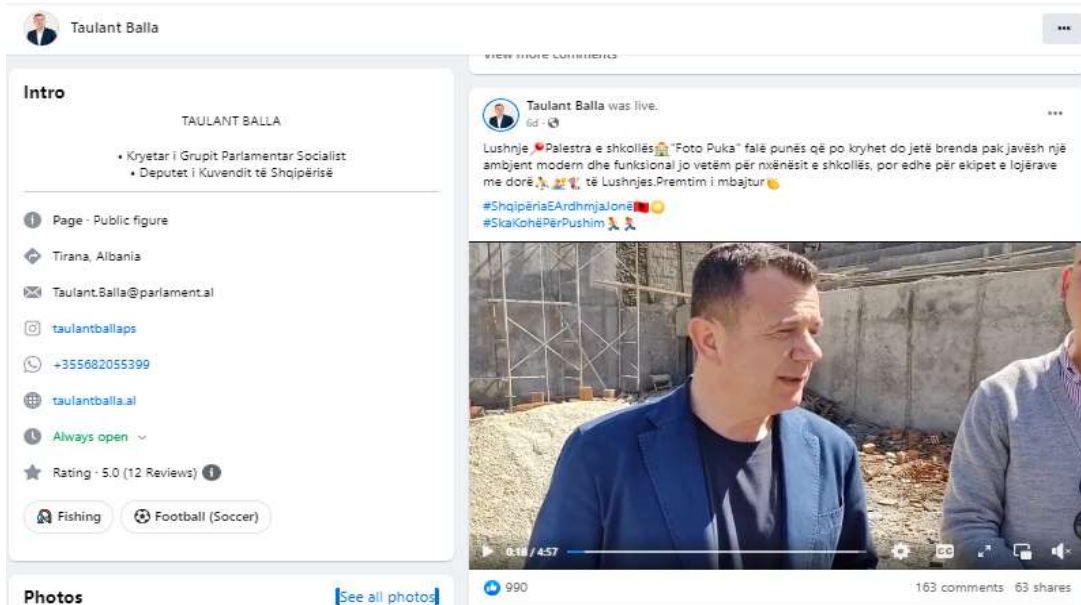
Taulant Balla

...

View more comments

Intro

TAULANT BALLA

• Kryetar i Grupit Parlamentar Socialist
• Deputet i Kuvendit të Shqipërisë

Page · Public figure

Tirana, Albania

Taulant.Balla@parlament.al

taulantballaps

+355682055399

taulantballa.al

Always open

Rating · 5.0 (12 Reviews)

Fishing

Football (Soccer)

Photos

See all photos

Taulant Balla was live.
6d ·

...

Lushnje📍Palestra e shkollës🏫"Foto Puka" falë punës që po kryhet do jetë brenda pak javësh një ambjent modern dhe funksional jo vetëm për nxënësit e shkollës, por edhe për ekipet e lojërave me dorë🤾 të Lushnjes.Premtim i mbajtur👏

#ShqipëriaEArdhmjaJonë🇦🇱
#SkaKohëPërPushim🏃🏃

0:18 / 4:57

990

163 comments 63 shares